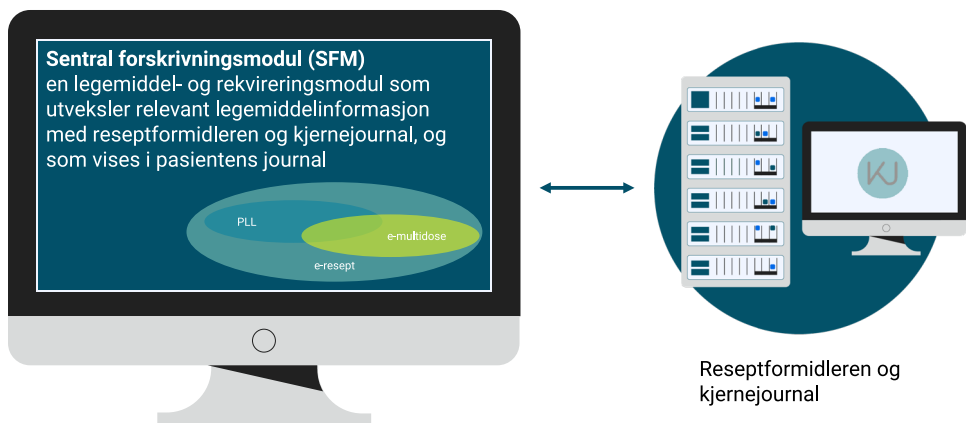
Sentral forskrivningsmodul (SFM)
en legemiddel- og rekvireringsmodul som utveksler relevant legemiddelinformasjon med reseptformidleren og kjernejournal, og som vises i pasientens journal

PLL
e-multidose
e-resept

KJ

Reseptformidleren og kjernejournal